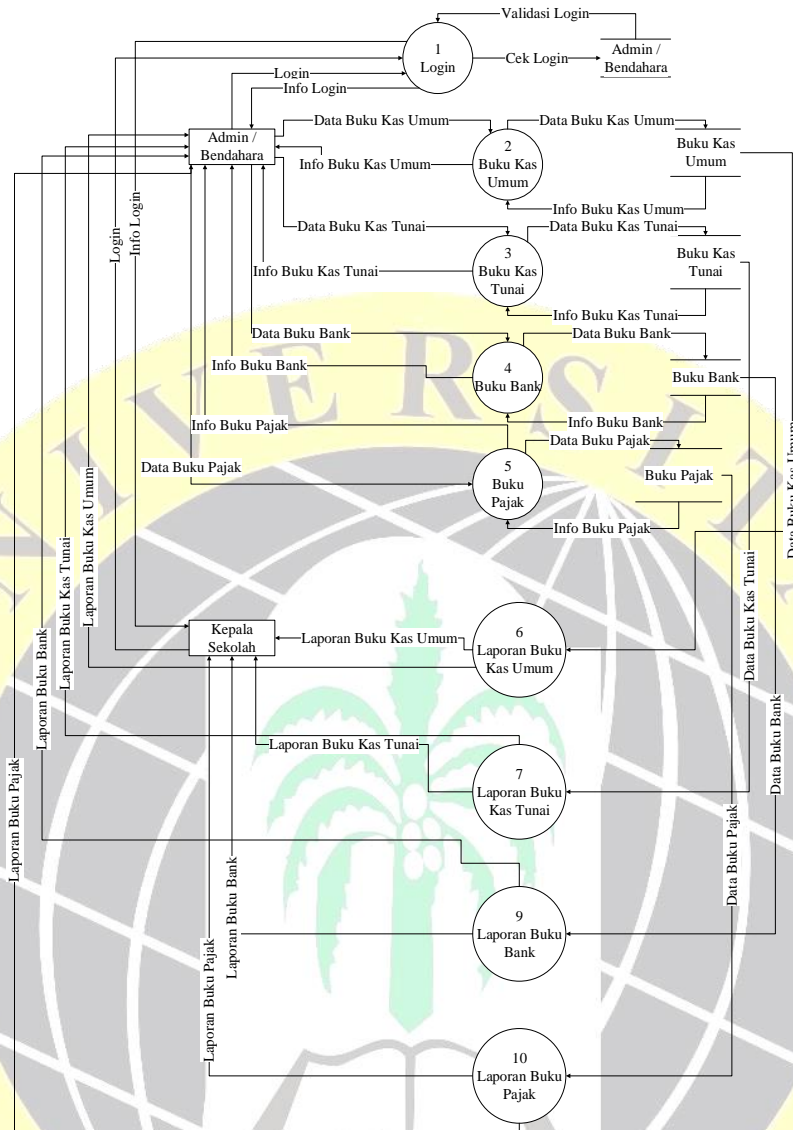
Validasi Login
1
Login
Cek Login
Admin / Bendahara
Login
Info Login
Admin / Bendahara
Data Buku Kas Umum
Data Buku Kas Umum
2
Buku Kas Umum
Info Buku Kas Umum
Buku Kas Umum
Info Buku Kas Umum
Login
Info Login
Data Buku Kas Tunai
Data Buku Kas Tunai
3
Buku Kas Tunai
Info Buku Kas Tunai
Buku Kas Tunai
Info Buku Kas Tunai
Data Buku Bank
Data Buku Bank
4
Buku Bank
Info Buku Bank
Buku Bank
Info Buku Bank
Info Buku Pajak
Data Buku Pajak
Data Buku Pajak
5
Buku Pajak
Buku Pajak
Info Buku Pajak
Data Buku Kas Umum
Laporan Buku Kas Umum
Laporan Buku Kas Tunai
Laporan Buku Bank
Laporan Buku Pajak
Kepala Sekolah
Laporan Buku Kas Umum
6
Laporan Buku Kas Umum
Data Buku Kas Tunai
Data Buku Bank
Laporan Buku Kas Tunai
7
Laporan Buku Kas Tunai
Data Buku Pajak
Laporan Buku Bank
9
Laporan Buku Bank
Laporan Buku Pajak
10
Laporan Buku Pajak